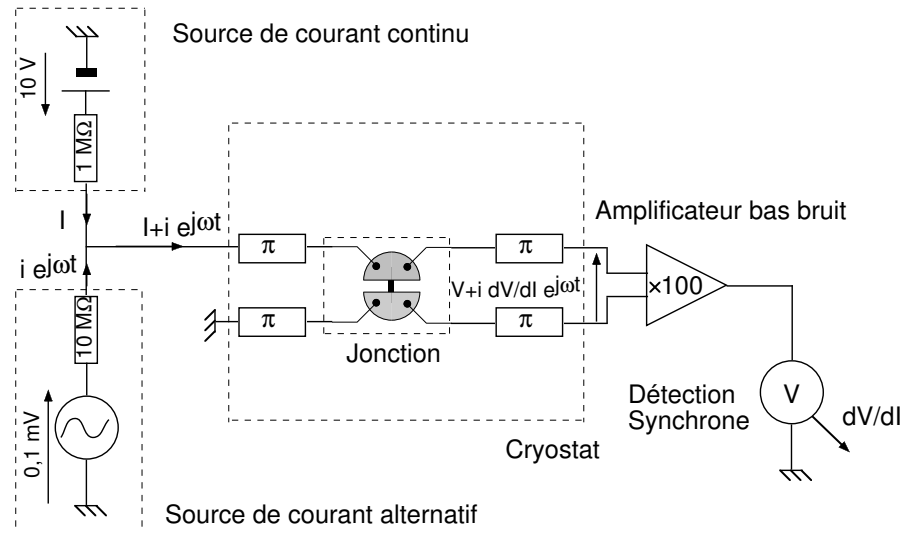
Source de courant continu

10 V

1 MΩ

I

I+i $e^{j\omega t}$

i $e^{j\omega t}$

$\pi$

$\pi$

$\pi$

$\pi$

V+i dV/dI $e^{j\omega t}$

Amplificateur bas bruit

×100

Jonction

10 MΩ

0,1 mV

Détection Synchrone

V

dV/dI

Cryostat

Source de courant alternatif